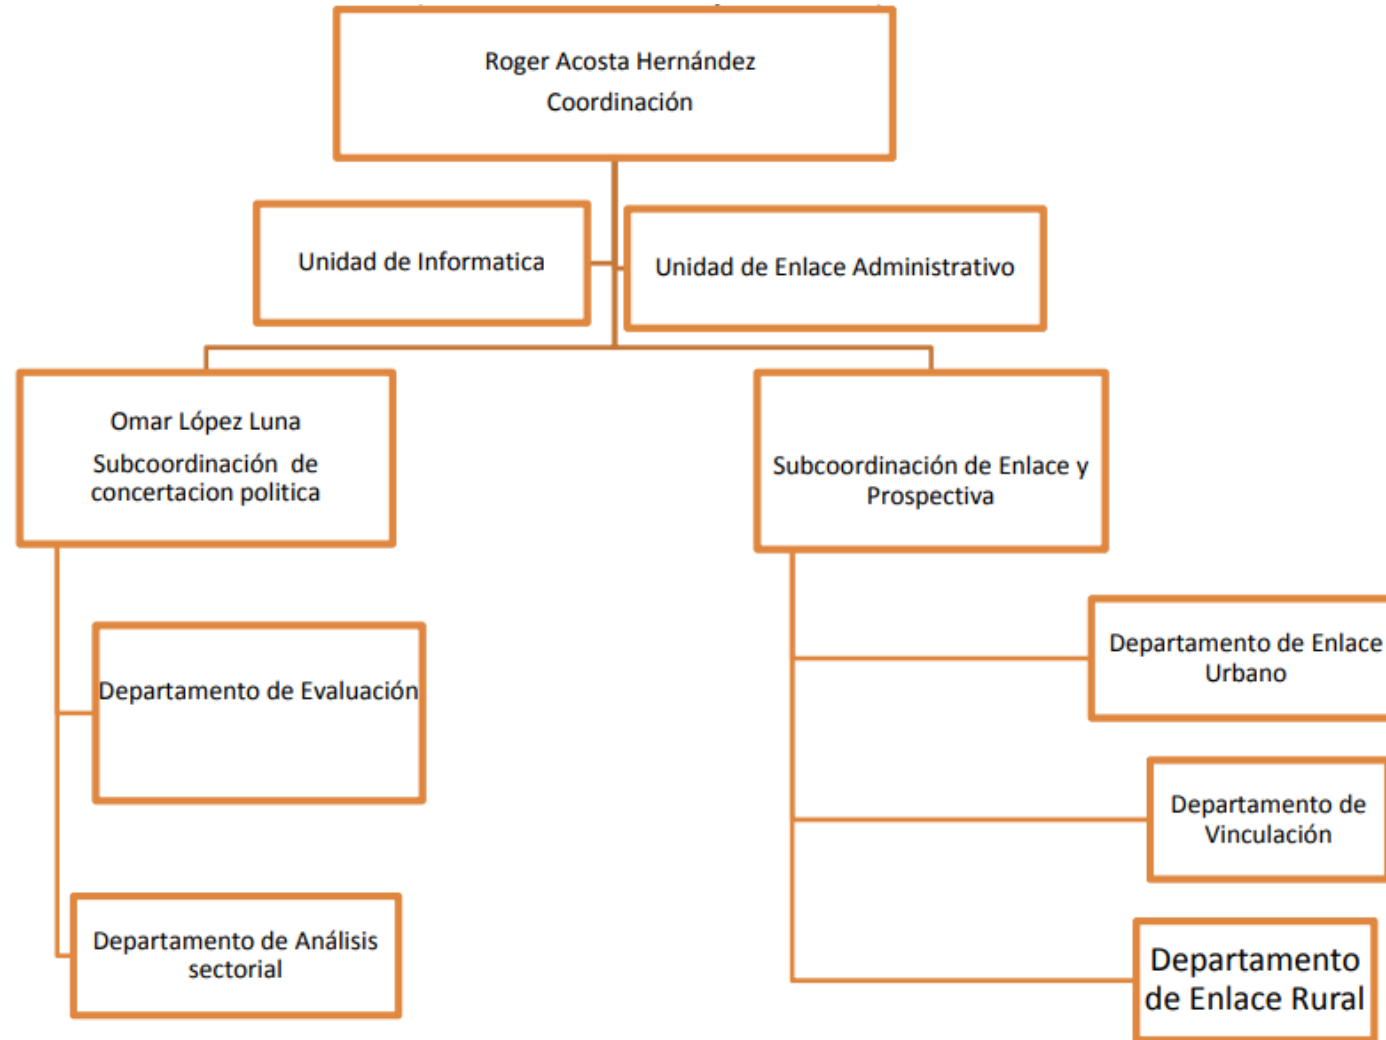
Roger Acosta Hernández
Coordinación

Unidad de Informatica

Unidad de Enlace Administrativo

Omar López Luna
Subcoordinación de concertacion politica

Subcoordinación de Enlace y Prospectiva

Departamento de Evaluación

Departamento de Análisis sectorial

Departamento de Enlace Urbano

Departamento de Vinculación

Departamento de Enlace Rural